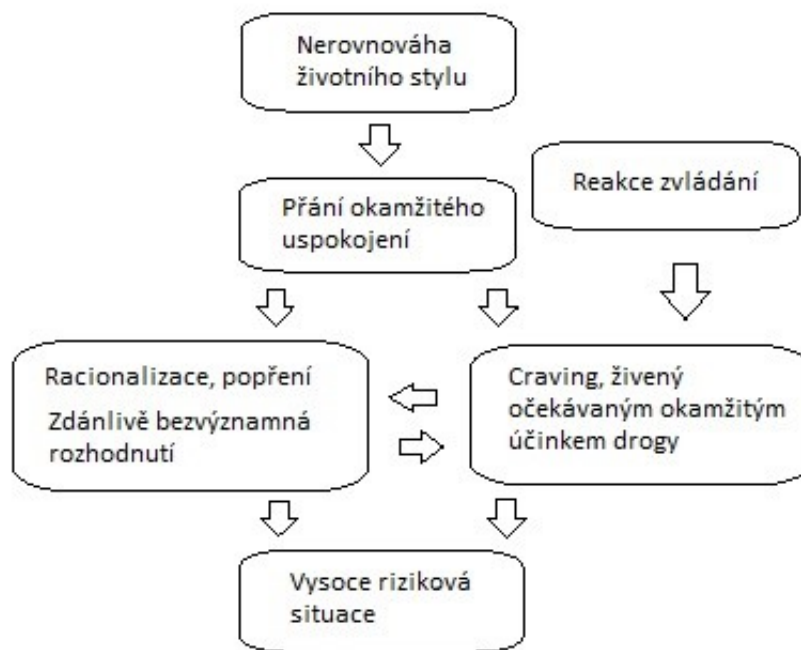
Nerovnováha životního stylu

Přání okamžitého uspokojení

Reakce zvládání

Racionalizace, popření

Zdánlivě bezvýznamná rozhodnutí

Craving, živený očekávaným okamžitým účinkem drogy

Vysoce riziková situace